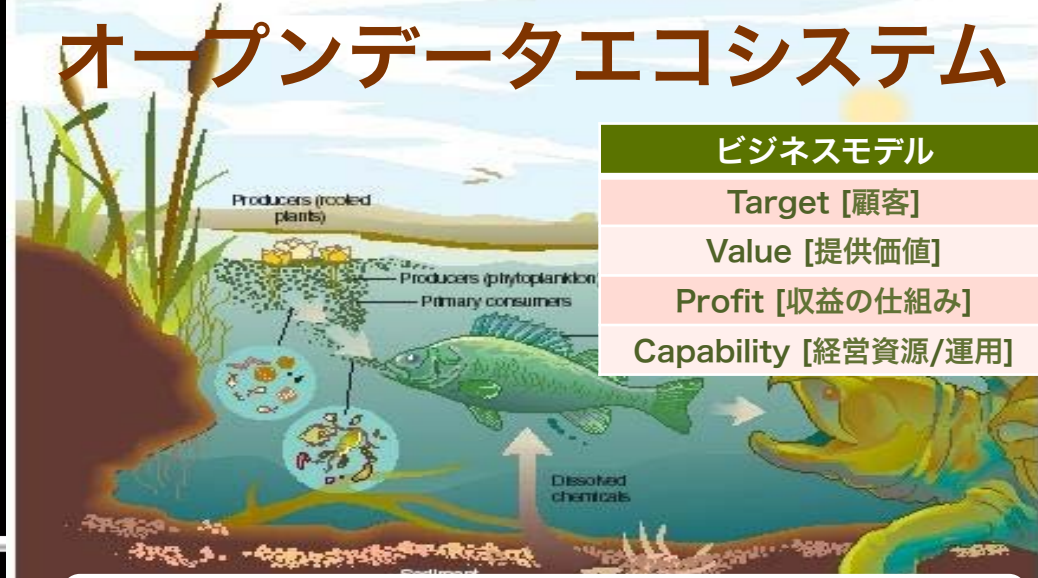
オープンデータエコシステム

| ビジネスモデル |
|---|
| Target [顧客] |
| Value [提供価値] |
| Profit [収益の仕組み] |
| Capability [経営資源/運用] |

Producers (rooted plants)

Producers (phytoplankton)

Primary consumers

Dissolved chemicals

Sediment